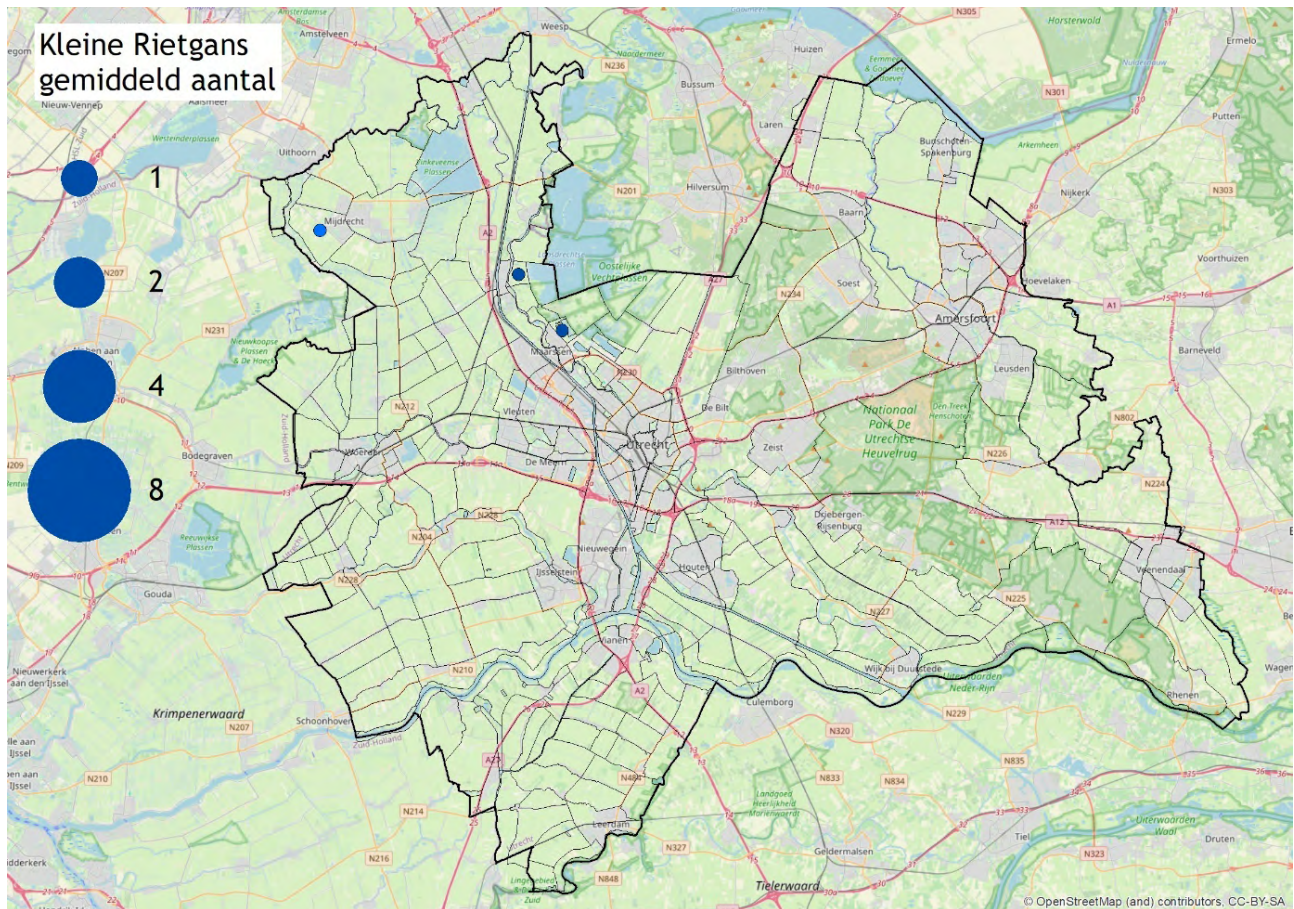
Kleine Rietgans
gemiddeld aantal

1

2

4

8

Weesp
Amstelveen
Nieuw-Vennep
Uithoorn
Mijdrecht
Huizen
Bussum
Laren
Hilversum
Baarn
Soest
Bunschoten-Spakenburg
Nijkerk
Ermelo
Putten
Voorthuizen
Hoevelaken
Amersfoort
Leusden
Barneveld
Maarssen
Bilthoven
De Bilt
Utrecht
Zeist
Vleuten
De Meern
Woerden
Bodegraven
Driebergen-Rijsenburg
Nationaal Park De Utrechtse Heuvelrug
Nieuwegein
IJsselstein
Houten
Veenendaal
Gouda
Vianen
Wijk bij Duurstede
Rhenen
Culemborg
Schoonhoven
Krimpenerwaard
Nieuwerkerk aan den IJssel
Leerdam
Geldermalsen
Tiel
Druten
Tielerwaard
Oostelijke Vechtplassen
Horsterwold
Uiterwaarden Neder-Rijn
Uiterwaarden Waal
Reeuwijkse Plassen
Nieuwkoopse Plassen & De Haeck
Vinkeveense Plassen
Zuid-Holland
A1
A2
A12
A27
N201
N226
N224
N225
N229
N230
N234
N236
N301
N303
N305
N320
N327
N802
N833
N834
N835
N848
N210
N207
N212
N214
N216
N228
N204
N231
N323
N484
© OpenStreetMap (and) contributors, CC-BY-SA